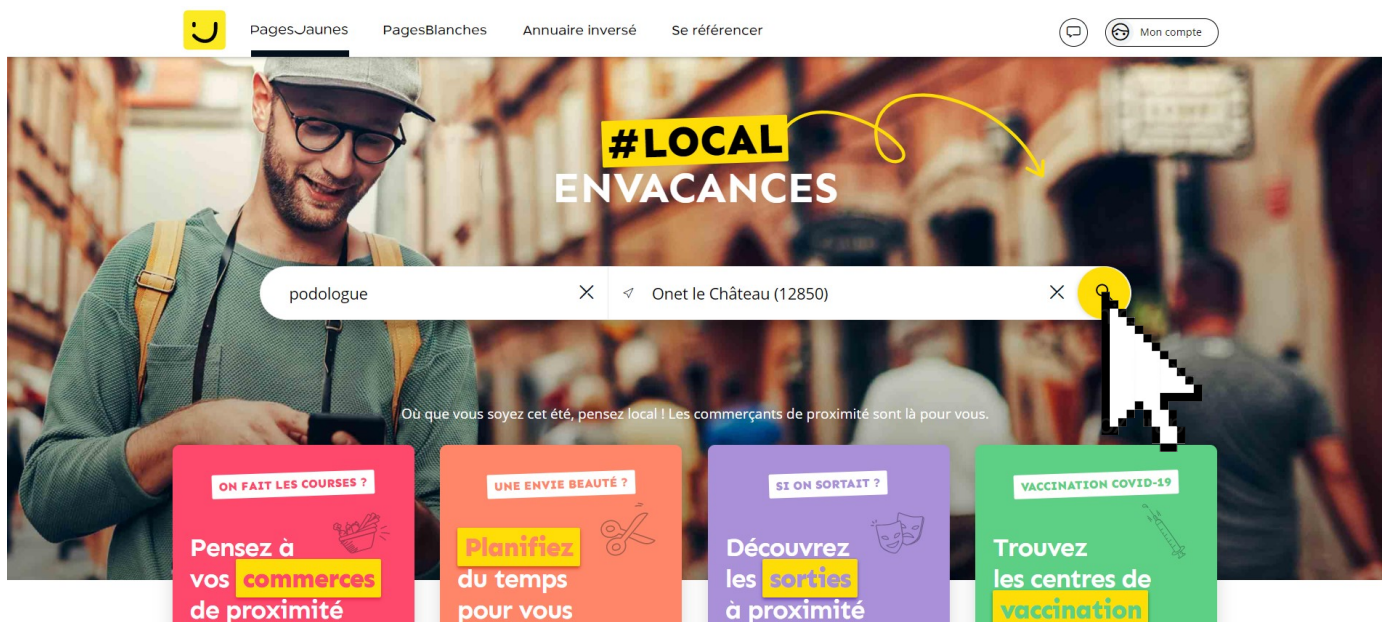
PagesJaunes PagesBlanches Annuaire inversé Se référencer

Mon compte

#LOCAL
ENVACANCES

podologue

Onet le Château (12850)

Où que vous soyez cet été, pensez local ! Les commerçants de proximité sont là pour vous.

ON FAIT LES COURSES ?
Pensez à vos commerces de proximité

UNE ENVIE BEAUTÉ ?
Planifiez du temps pour vous

SI ON SORTAIT ?
Découvrez les sorties à proximité

VACCINATION COVID-19
Trouvez les centres de vaccination